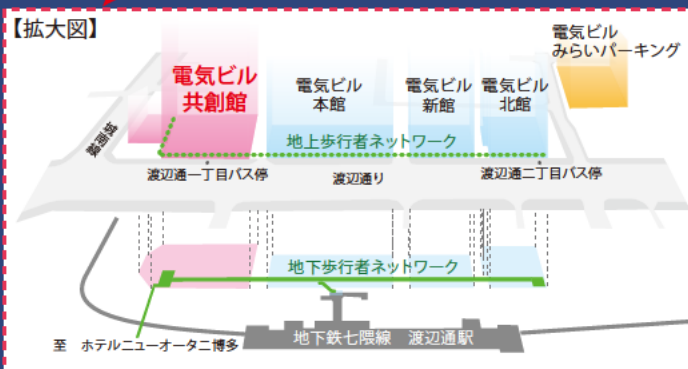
【拡大図】

電気ビル
みらいパーキング

電気ビル
共創館

電気ビル
本館

電気ビル
新館

電気ビル
北館

地上歩行者ネットワーク

城南線

渡辺通一丁目バス停

渡辺通り

渡辺通二丁目バス停

地下歩行者ネットワーク

至　ホテルニューオータニ博多

地下鉄七隈線　渡辺通駅